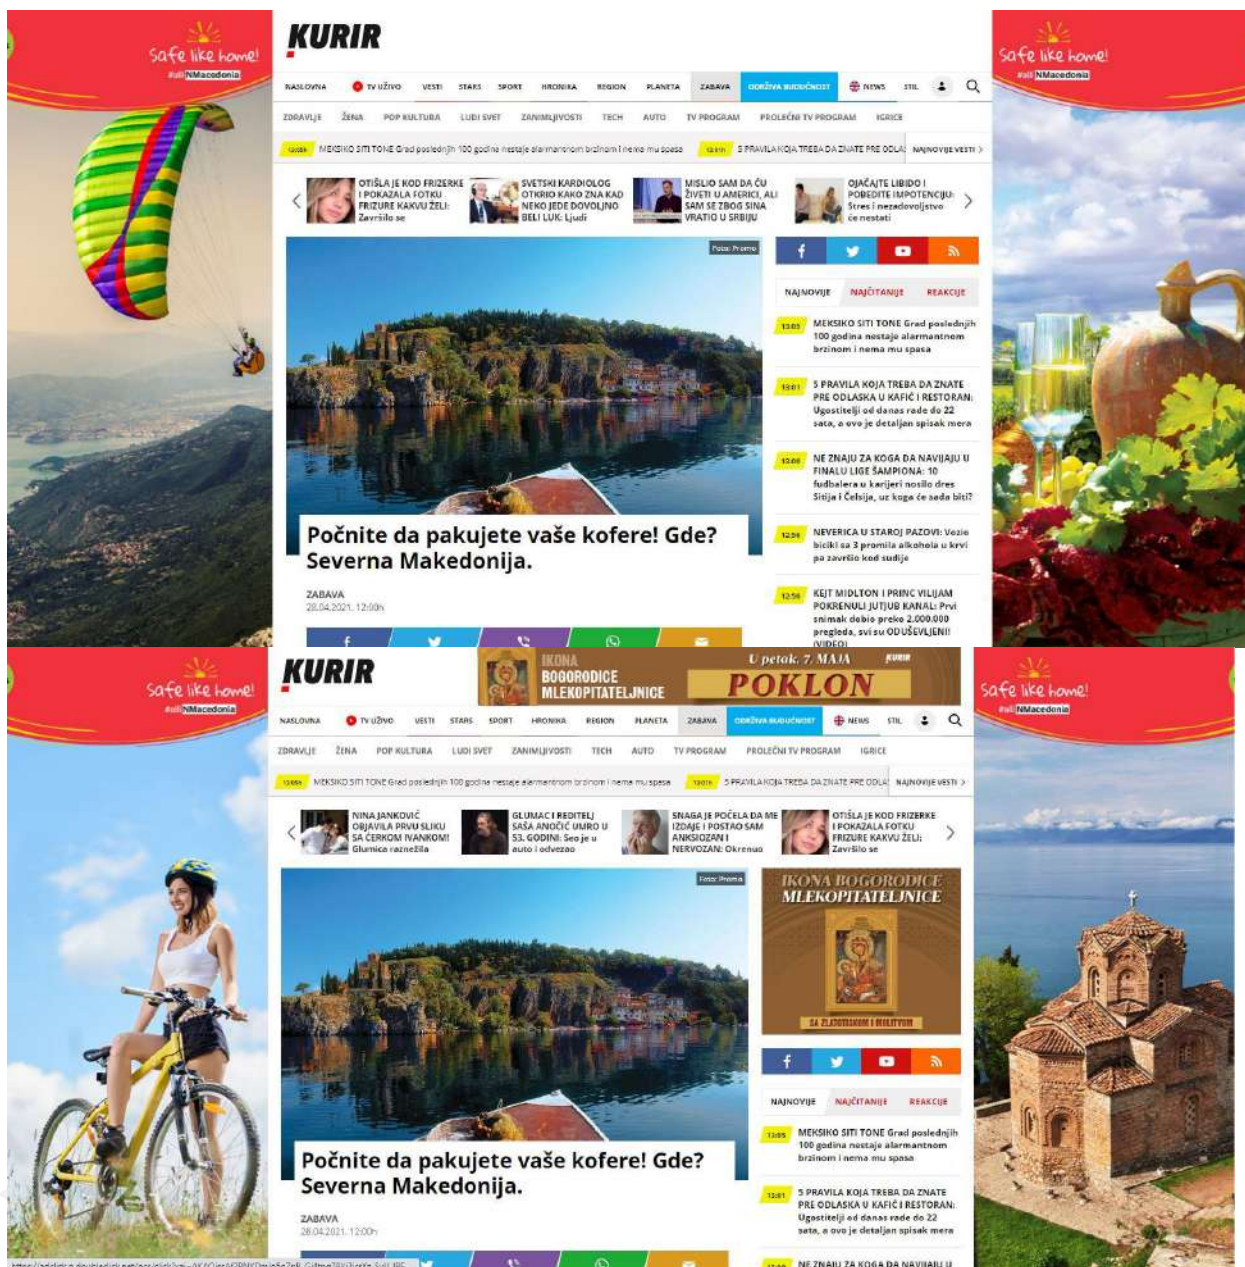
Safe like home!
#allNMacedonia

KURIR

NASLOVNA TV UŽIVO VESTI STARS SPORT HRONIKA REGION PLANETA ZABAVA ODRŽIVA BUDUĆNOST NEWS STIL

ZDRAVLJE ŽENA POP KULTURA LJUDI SVET ZANIMLJIVOSTI TECH AUTO TV PROGRAM PROLEĆNI TV PROGRAM IGRICE

13:05 MEKSIKO SITI TONE Grad poslednjih 100 godina nestaje alarmantnom brzinom i nema mu spasa 13:01 5 PRAVILA KOJA TREBA DA ZNATE PRE ODLA NAJNOVIJE VESTI

OTIŠLA JE KOD FRIZERKE I POKAZALA FOTKU FRIZURE KAKVU ŽELI: Završilo se
SVETSKI KARDIOLOG OTKRIO KAKO ZNA KAD NEKO JEDE DOVOLJNO BELI LUK: Ljudi
MISLIO SAM DA ĆU ŽIVETI U AMERICI, ALI SAM SE ZBOG SINA VRATIO U SRBIJU
OJAČAJTE LIBIDO I POBEDITE IMPOTENCIJU: Stres i nezadovoljstvo će nestati

Foto: Promo

Počnite da pakujete vaše kofere! Gde? Severna Makedonija.

ZABAVA
28.04.2021. 12:00h

NAJNOVIJE NAJČITANIJE REAKCIJE

13:05 MEKSIKO SITI TONE Grad poslednjih 100 godina nestaje alarmantnom brzinom i nema mu spasa

13:01 5 PRAVILA KOJA TREBA DA ZNATE PRE ODLASKA U KAFIĆ I RESTORAN: Ugostitelji od danas rade do 22 sata, a evo je detaljan spisak mera

13:00 NE ZNAJU ZA KOGA DA NAVIJAJU U FINALU LIGE ŠAMPIONA: 10 fudbalera u karijeri nosilo dres Sitija i Čelsija, uz koga će sada biti?

12:59 NEVERICA U STAROJ PAZOVI: Vozio bicikl sa 3 promila alkohola u krvi pa završio kod sudije

12:56 KEJT MIDLTON I PRINC VILIJAM POKRENULI JUTJUB KANAL: Prvi snimak dobio preko 2.000.000 pregleda, svi su ODUŠEVLJENI! (VIDEO)

Safe like home!
#allNMacedonia

KURIR

IKONA BOGORODICE MLEKOPITATELJNICE U petak, 7. MAJA KURIR POKLON

NASLOVNA TV UŽIVO VESTI STARS SPORT HRONIKA REGION PLANETA ZABAVA ODRŽIVA BUDUĆNOST NEWS STIL

ZDRAVLJE ŽENA POP KULTURA LJUDI SVET ZANIMLJIVOSTI TECH AUTO TV PROGRAM PROLEĆNI TV PROGRAM IGRICE

13:05 MEKSIKO SITI TONE Grad poslednjih 100 godina nestaje alarmantnom brzinom i nema mu spasa 13:01 5 PRAVILA KOJA TREBA DA ZNATE PRE ODLA NAJNOVIJE VESTI

NINA JANKOVIĆ OBJAVILA PRVU SLIKU SA ĆERKOM IVANKOM! Glumica raznežila
GLUMAC I REDITELJ SAŠA ANOČIĆ UMRO U 53. GODINI: Seo je u auto i odvezao
SNAGA JE POČELA DA ME IZDAJE I POSTAO SAM ANKSIOZAN I NERVOZAN: Okrenuo
OTIŠLA JE KOD FRIZERKE I POKAZALA FOTKU FRIZURE KAKVU ŽELI: Završilo se

Foto: Promo

IKONA BOGORODICE MLEKOPITATELJNICE
SA ZLATOTISKOM I MOLITVOM

Počnite da pakujete vaše kofere! Gde? Severna Makedonija.

ZABAVA
28.04.2021. 12:00h

NAJNOVIJE NAJČITANIJE REAKCIJE

13:05 MEKSIKO SITI TONE Grad poslednjih 100 godina nestaje alarmantnom brzinom i nema mu spasa

13:01 5 PRAVILA KOJA TREBA DA ZNATE PRE ODLASKA U KAFIĆ I RESTORAN: Ugostitelji od danas rade do 22 sata, a evo je detaljan spisak mera

NE ZNAJU ZA KOGA DA NAVIJAJU U

Safe like home!
#allNMacedonia